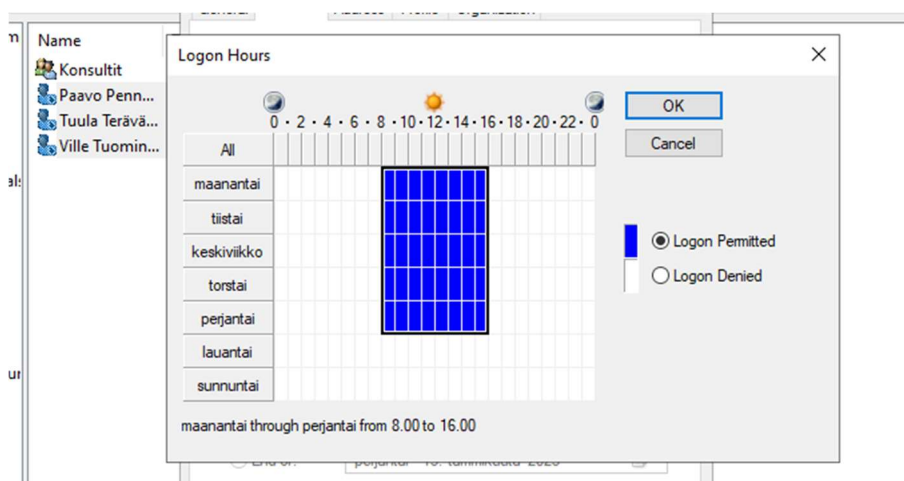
Name
Konsultit
Paavo Penn...
Tuula Terävä...
Ville Tuomin...

Logon Hours

0 · 2 · 4 · 6 · 8 · 10 · 12 · 14 · 16 · 18 · 20 · 22 · 0

All
maanantai
tiistai
keskiviikko
torstai
perjantai
lauantai
sunnuntai

OK
Cancel

Logon Permitted
Logon Denied

maanantai through perjantai from 8.00 to 16.00